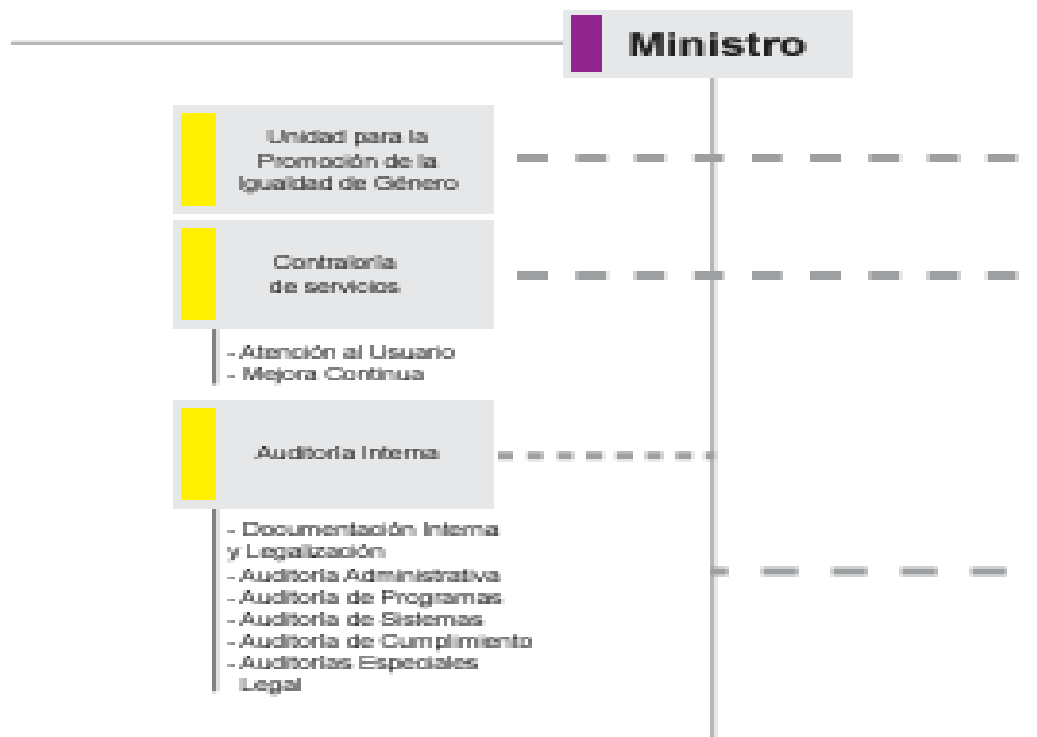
Ministro

Unidad para la Promoción de la Igualdad de Género

Contraloría de servicios.

- Atención al Usuario
- Mejora Continua

Auditoría Interna

- Documentación Interna y Legalización
- Auditoría Administrativa
- Auditoría de Programas
- Auditoría de Sistemas
- Auditoría de Cumplimiento
- Auditorías Especiales
Legal